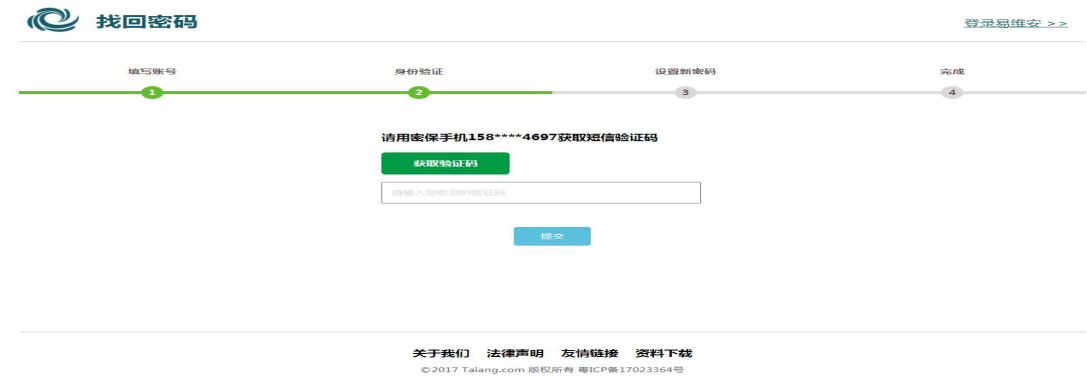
找回密码

登录易维安 >>

填写账号
1
身份验证
2
设置新密码
3
完成
4

请用密保手机158****4697获取短信验证码

获取验证码

请输入您收到的验证码

提交

关于我们 法律声明 友情链接 资料下载

©2017 Taiang.com 版权所有 粤ICP备17023364号